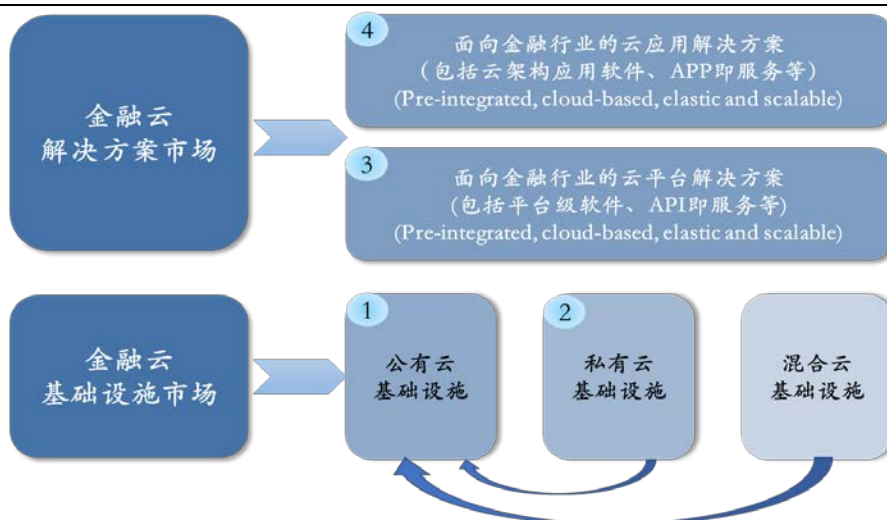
金融云
解决方案市场

4
面向金融行业的云应用解决方案
（包括云架构应用软件、APP即服务等）
(Pre-integrated, cloud-based, elastic and scalable)

3
面向金融行业的云平台解决方案
（包括平台级软件、API即服务等）
(Pre-integrated, cloud-based, elastic and scalable)

金融云
基础设施市场

1
公有云
基础设施

2
私有云
基础设施

混合云
基础设施